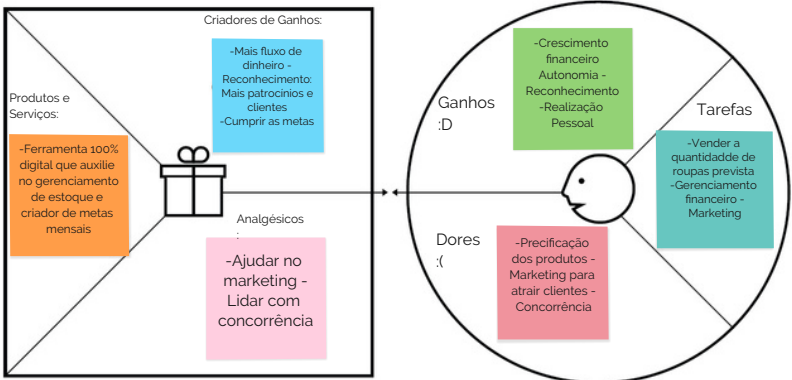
Criadores de Ganhos:

-Mais fluxo de dinheiro - Reconhecimento: Mais patrocínios e clientes -Cumprir as metas

Produtos e Serviços:

-Ferramenta 100% digital que auxilie no gerenciamento de estoque e criador de metas mensais

Analgésicos :

-Ajudar no marketing - Lidar com concorrência

Ganhos :D

-Crescimento financeiro Autonomia - Reconhecimento -Realização Pessoal

Tarefas

-Vender a quantidadde de roupas prevista -Gerenciamento financeiro - Marketing

Dores :(

-Precificação dos produtos - Marketing para atrair clientes - Concorrência